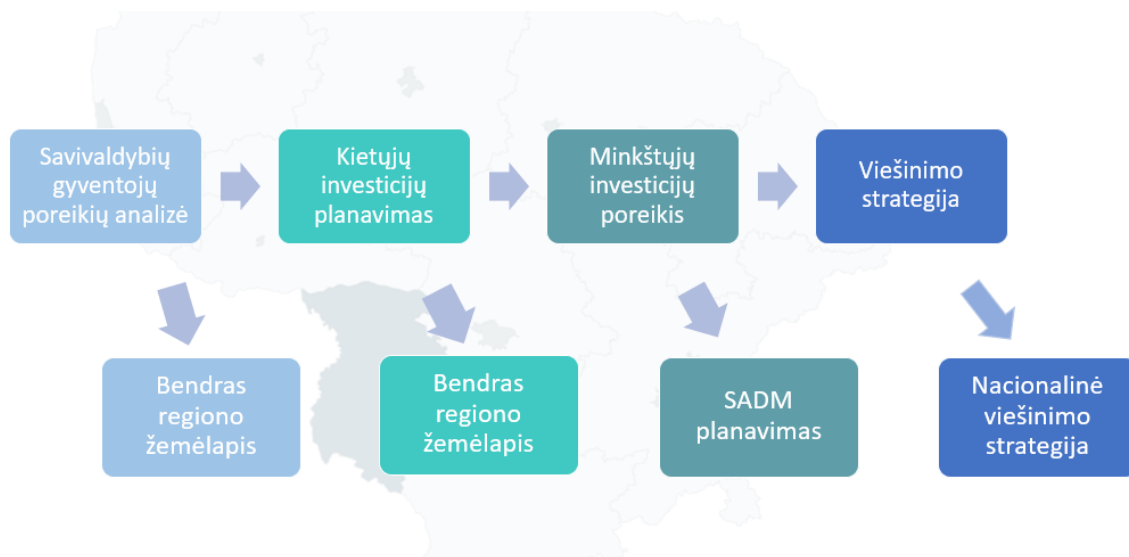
Savivaldybių gyventojų poreikių analizė

Kietųjų investicijų planavimas

Minkštųjų investicijų poreikis

Viešinimo strategija

Bendras regiono žemėlapis

Bendras regiono žemėlapis

SADM planavimas

Nacionalinė viešinimo strategija